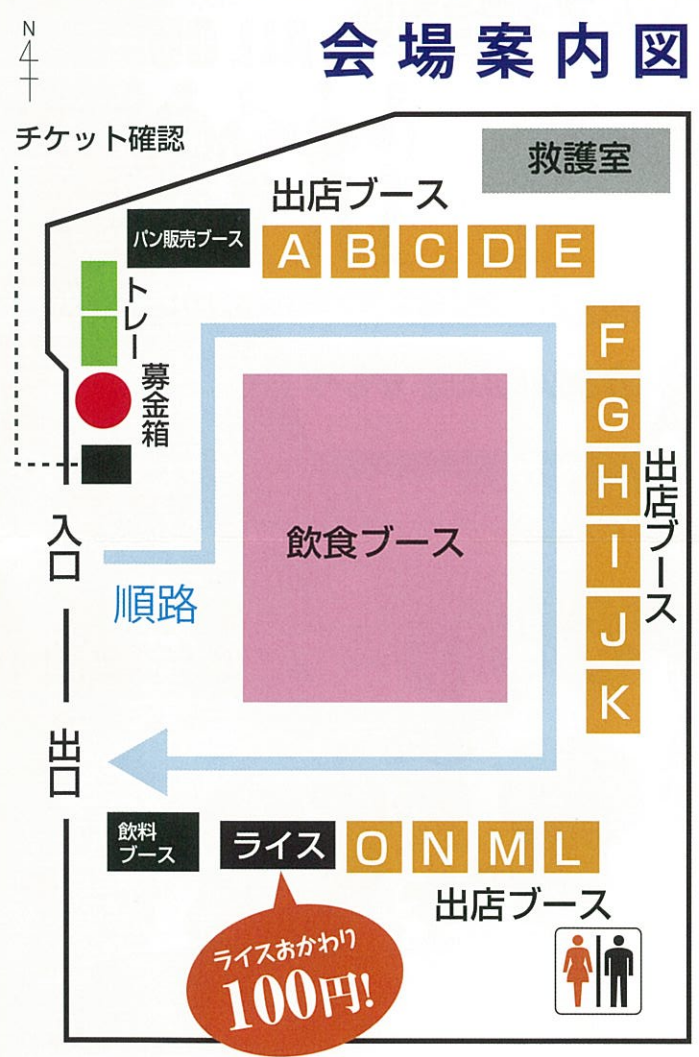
会場案内図

N

チケット確認

救護室

出店ブース

パン販売ブース

A B C D E

トレー

募金箱

F G H I J K

出店ブース

入口

飲食ブース

順路

出口

飲料ブース

ライス

O N M L

出店ブース

ライスおかわり 100円!